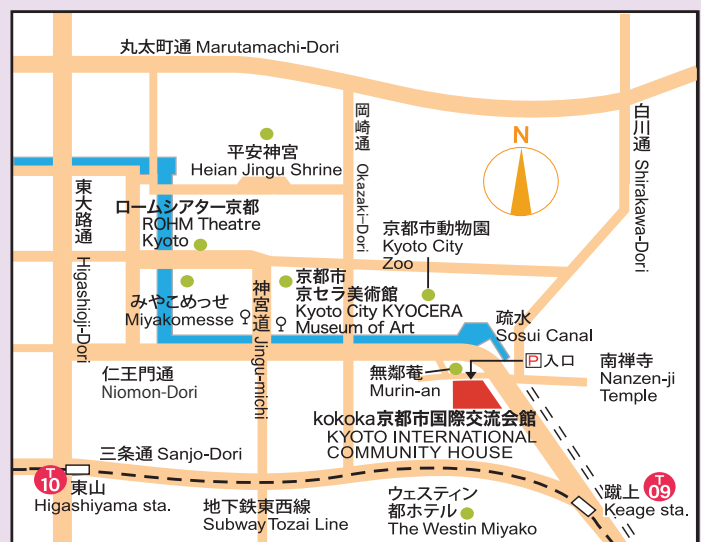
丸太町通 Marutamachi-Dori

白川通 Shirakawa-Dori

岡崎通 Okazaki-Dori

N

平安神宮
Heian Jingu Shrine

東大路通 Higashioji-Dori

ロームシアター京都
ROHM Theatre Kyoto

京都市動物園
Kyoto City Zoo

神宮道 Jingu-michi

京都市京セラ美術館
Kyoto City KYOCERA Museum of Art

みやこめっせ
Miyakomesse

疏水
Sosui Canal

P 入口

無鄰菴
Murin-an

南禅寺
Nanzen-ji Temple

仁王門通
Niomon-Dori

kokoka京都市国際交流会館
KYOTO INTERNATIONAL COMMUNITY HOUSE

三条通 Sanjo-Dori

T 10
東山
Higashiyama sta.

地下鉄東西線
Subway Tozai Line

ウェスティン都ホテル
The Westin Miyako

T 09
蹴上
Keage sta.